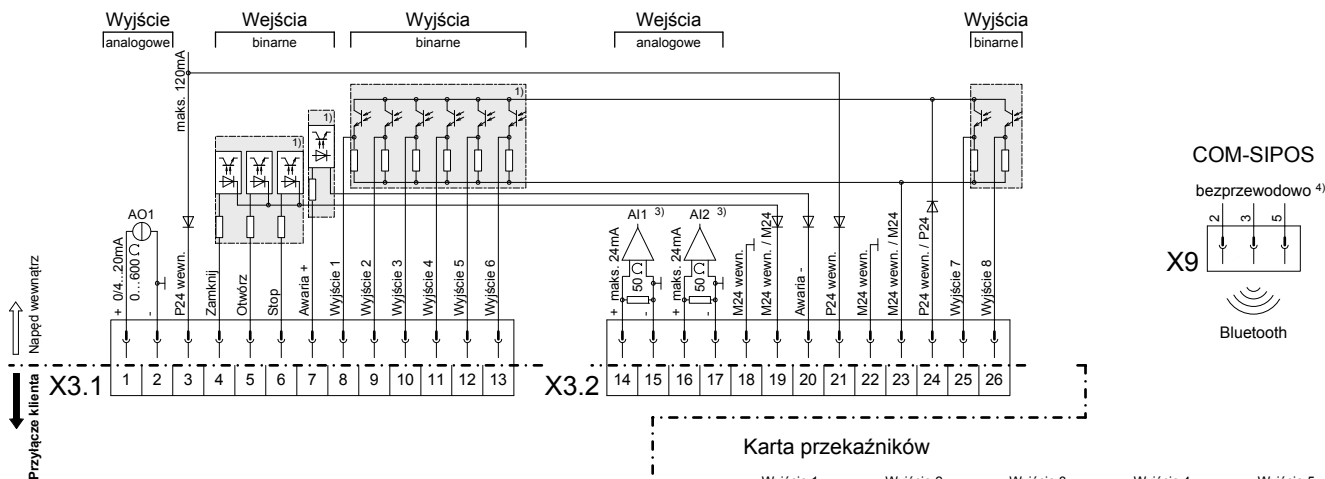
Wyjście analogowe

Wejścia binarne

Wyjścia binarne

Wejścia analogowe

Wyjścia binarne

maks. 120mA

1)

1)

1)

AO1

+ 0/4...20mA
0...600 Ω
-
P24 wewn.
Zamknij
Otwórz
Stop
Awaria +
Wyjście 1
Wyjście 2
Wyjście 3
Wyjście 4
Wyjście 5
Wyjście 6

AI1 3)
AI2 3)

+ maks. 24mA
50 Ω
-
+ maks. 24mA
50 Ω
-
M24 wewn.
M24 wewn. / M24
Awaria -
P24 wewn.
M24 wewn.
M24 wewn. / M24
P24 wewn. / P24
Wyjście 7
Wyjście 8

COM-SIPOS

bezprzewodowo 4)

2 3 5

X9

Bluetooth

Napęd wewnątrz

Przyłącze klienta

X3.1

| 1 | 2 | 3 | 4 | 5 | 6 | 7 | 8 | 9 | 10 | 11 | 12 | 13 |
|---|---|---|---|---|---|---|---|---|---|---|---|---|

X3.2

| 14 | 15 | 16 | 17 | 18 | 19 | 20 | 21 | 22 | 23 | 24 | 25 | 26 |
|---|---|---|---|---|---|---|---|---|---|---|---|---|

Karta przekaźników

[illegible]